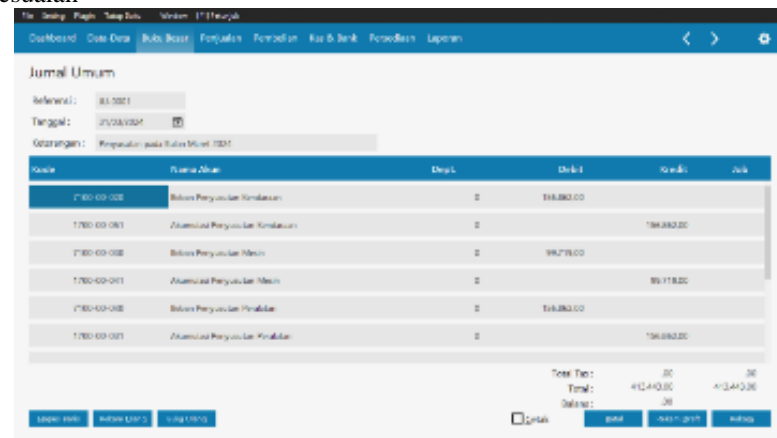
esuaian

File Desktop Plugin Tutup Buku Window 17 Hasyub

Dashboard Data Data Buku Besar Penjualan Pembelian Kas & Bank Persediaan Laporan

Jurnal Umum

Referensi : JU-0001
Tanggal : 31/03/2024
Keterangan : Penyusutan pada Bulan Maret 2024

| Kode | Nama Akun | Dept. | Debit | Kredit | Job |
|---|---|---|---|---|---|
| 7100-00-020 | Beban Penyusutan Kendaraan | 0 | 166.083,00 | | |
| 1700-00-061 | Akumulasi Penyusutan Kendaraan | 0 | | 166.083,00 | |
| 7100-00-030 | Beban Penyusutan Mesin | 0 | 99.719,00 | | |
| 1700-00-071 | Akumulasi Penyusutan Mesin | 0 | | 99.719,00 | |
| 7100-00-040 | Beban Penyusutan Peralatan | 0 | 146.083,00 | | |
| 1700-00-081 | Akumulasi Penyusutan Peralatan | 0 | | 146.083,00 | |

Total Tipe : ,00 ,00
Total : 412.443,00 412.443,00
Balance : ,00

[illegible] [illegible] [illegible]
Cetak
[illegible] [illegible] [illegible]